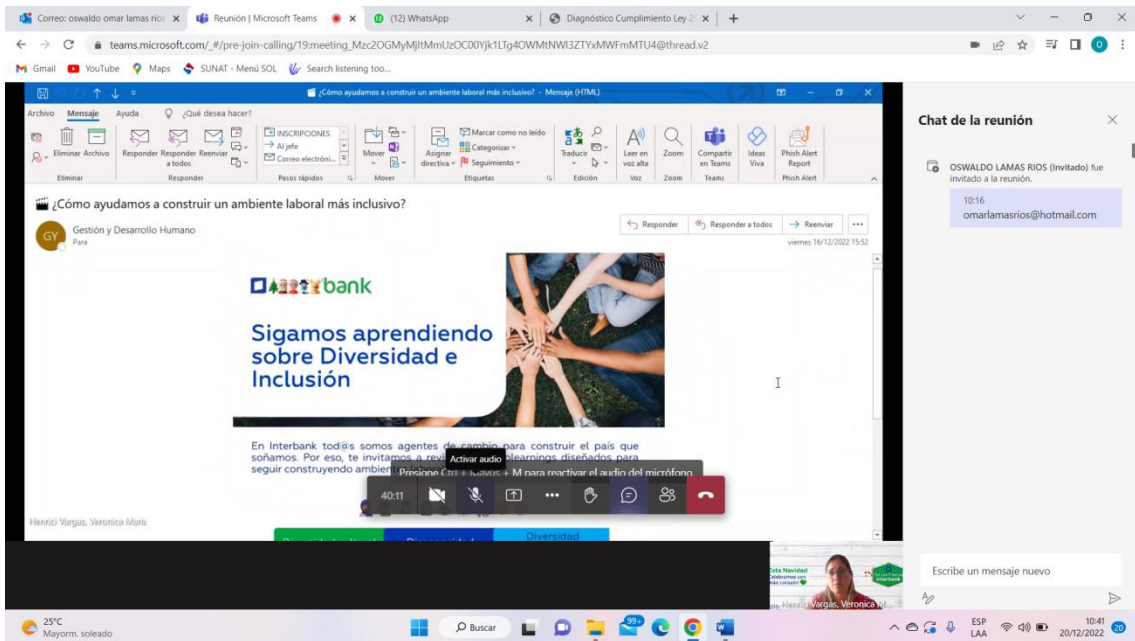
Correo: oswaldo omar lamas rios ×
Reunión | Microsoft Teams ×
(12) WhatsApp ×
Diagnóstico Cumplimiento Ley 2 ×
+

teams.microsoft.com/_#/pre-join-calling/19:meeting_Mzc2OGMyMjItMmUzOC00Yjk1LTg4OWMtNWI3ZTYxMWFmMTU4@thread.v2

Gmail YouTube Maps SUNAT - Menú SOL Search listening too...

¿Cómo ayudamos a construir un ambiente laboral más inclusivo? - Mensaje (HTML)

Archivo Mensaje Ayuda ¿Qué desea hacer?

Eliminar Archivo Responder Responder a todos Reenviar INSCRIPCIONES Al jefe Correo electróni... Mover Asignar directiva Marcar como no leído Categorizar Seguimiento Traducir Leer en voz alta Zoom Compartir en Teams Ideas Viva Phish Alert Report

Eliminar Responder Pasos rápidos Mover Etiquetas Edición Voz Zoom Teams Phish Alert

¿Cómo ayudamos a construir un ambiente laboral más inclusivo?

GY Gestión y Desarrollo Humano
Para

Responder Responder a todos Reenviar ...
viernes 16/12/2022 15:52

bank

Sigamos aprendiendo sobre Diversidad e Inclusión

En Interbank tod@s somos agentes de cambio para construir el país que soñamos. Por eso, te invitamos a revi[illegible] elearnings diseñados para seguir construyendo ambien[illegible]

Activar audio
Presione Ctrl + Mayús + M para reactivar el audio del micrófono.

40:11

Henrici Vargas, Veronica Maria

Diversidad

Chat de la reunión

OSWALDO LAMAS RIOS (Invitado) fue invitado a la reunión.

10:16
omarlamasrios@hotmail.com

Esta Navidad
Interbank

Henrici Vargas, Veronica M

Escribe un mensaje nuevo

25°C
Mayorm. soleado

Buscar

99+

ESP LAA

10:41
20/12/2022

20